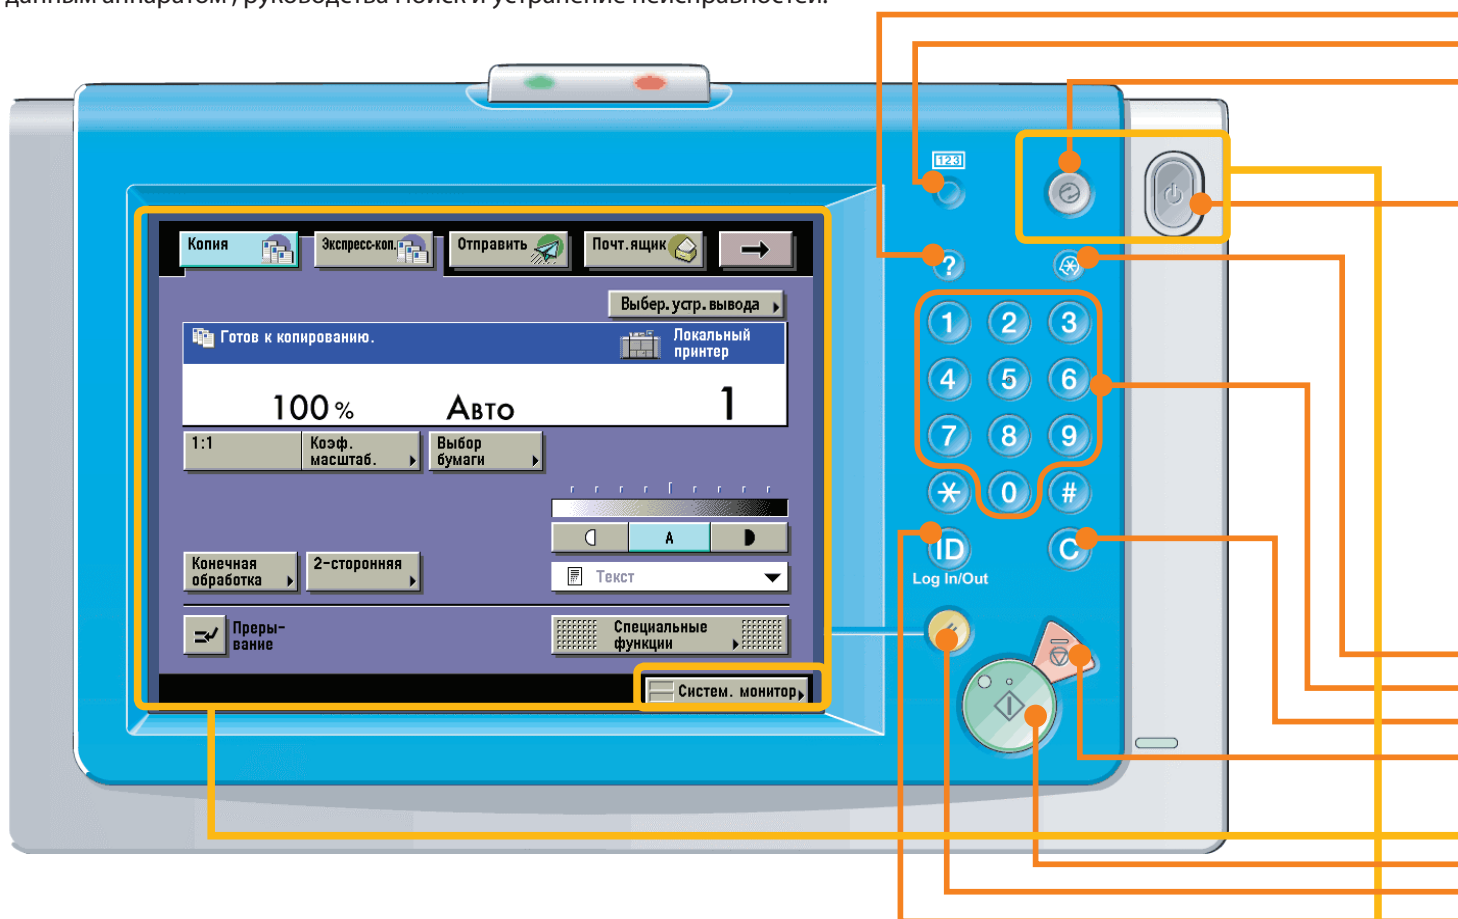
Копия
Экспресс-коп.
Отправить
Почт. ящик
Выбер. устр. вывода
Готов к копированию.
Локальный принтер
100 %
Авто
1
1:1
Коэф. масштаб.
Выбор бумаги
A
Конечная обработка
2-сторонняя
Текст
Преры-вание
Специальные функции
Систем. монитор
123
?
1
2
3
4
5
6
7
8
9
0
#
ID
Log In/Out
C